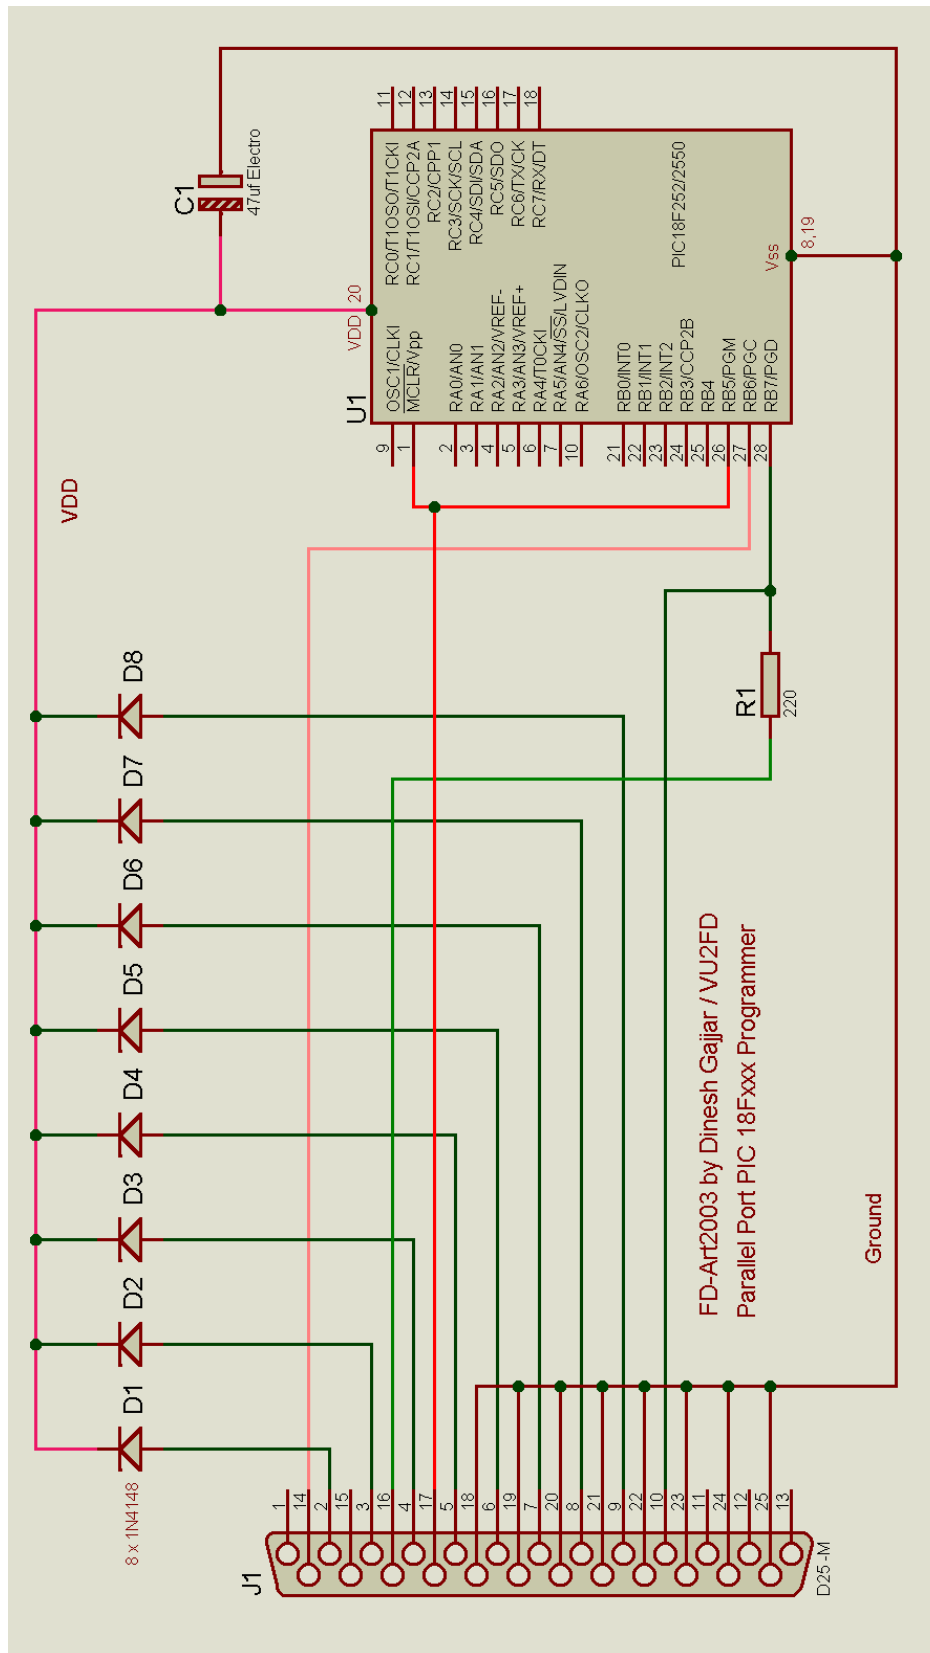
C1
47uf Electro

U1
OSC1/CLKI
MCLR/Vpp
RA0/AN0
RA1/AN1
RA2/AN2/VREF-
RA3/AN3/VREF+
RA4/T0CKI
RA5/AN4/SS/LVDIN
RA6/OSC2/CLKO
RB0/INT0
RB1/INT1
RB2/INT2
RB3/CCP2B
RB4
RB5/PGM
RB6/PGC
RB7/PGD
RC0/T1OSO/T1CKI
RC1/T1OSI/CCP2A
RC2/CPP1
RC3/SCK/SCL
RC4/SDI/SDA
RC5/SDO
RC6/TX/CK
RC7/RX/DT
PIC18F252/2550
VDD 20
Vss
8,19
9 1 2 3 4 5 6 7 10 21 22 23 24 25 26 27 28
11 12 13 14 15 16 17 18

VDD

D1 D2 D3 D4 D5 D6 D7 D8
8 x 1N4148

R1
220

FD-Art2003 by Dinesh Gajjar / VU2FD
Parallel Port PIC 18Fxxx Programmer

Ground

J1
D25-M
1 14 2 15 3 16 4 17 5 18 6 19 7 20 8 21 9 22 10 23 11 24 12 25 13